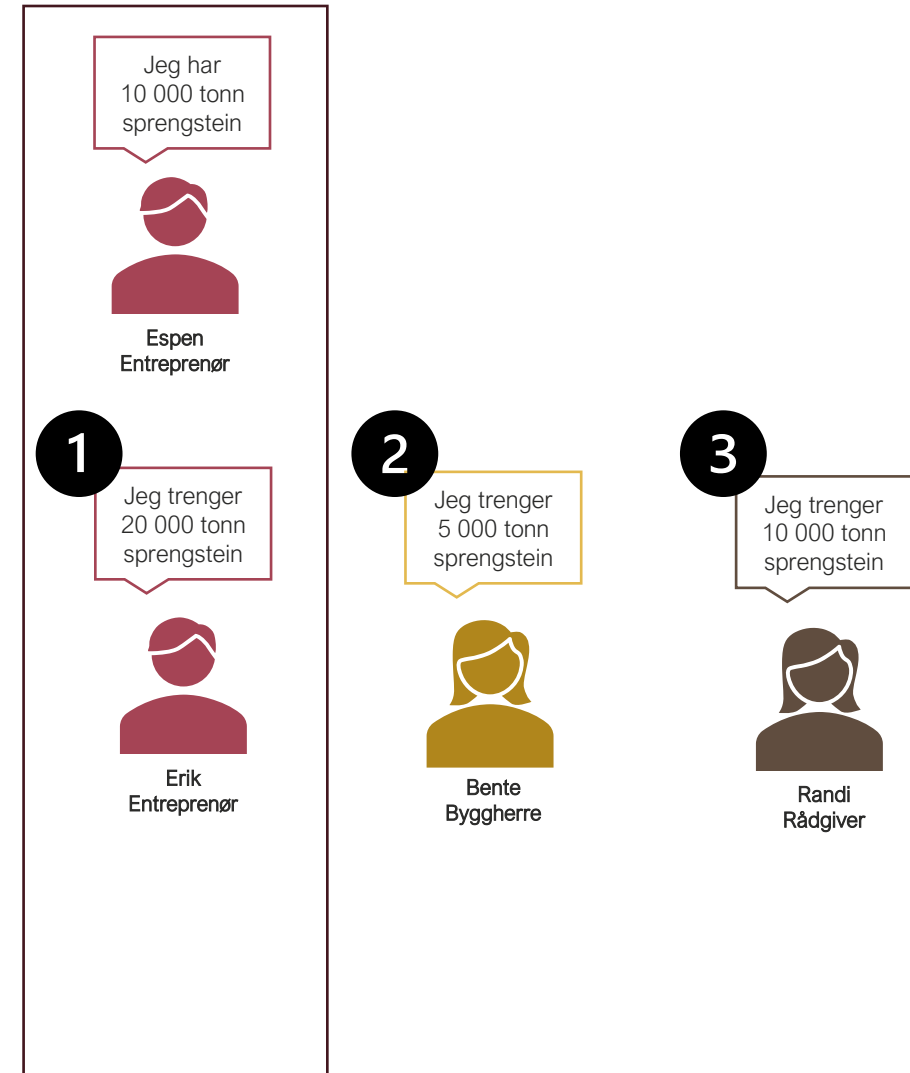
Jeg har 10 000 tonn sprengstein

Espen Entreprenør

1

Jeg trenger 20 000 tonn sprengstein

Erik Entreprenør

2

Jeg trenger 5 000 tonn sprengstein

Bente Byggherre

3

Jeg trenger 10 000 tonn sprengstein

Randi Rådgiver